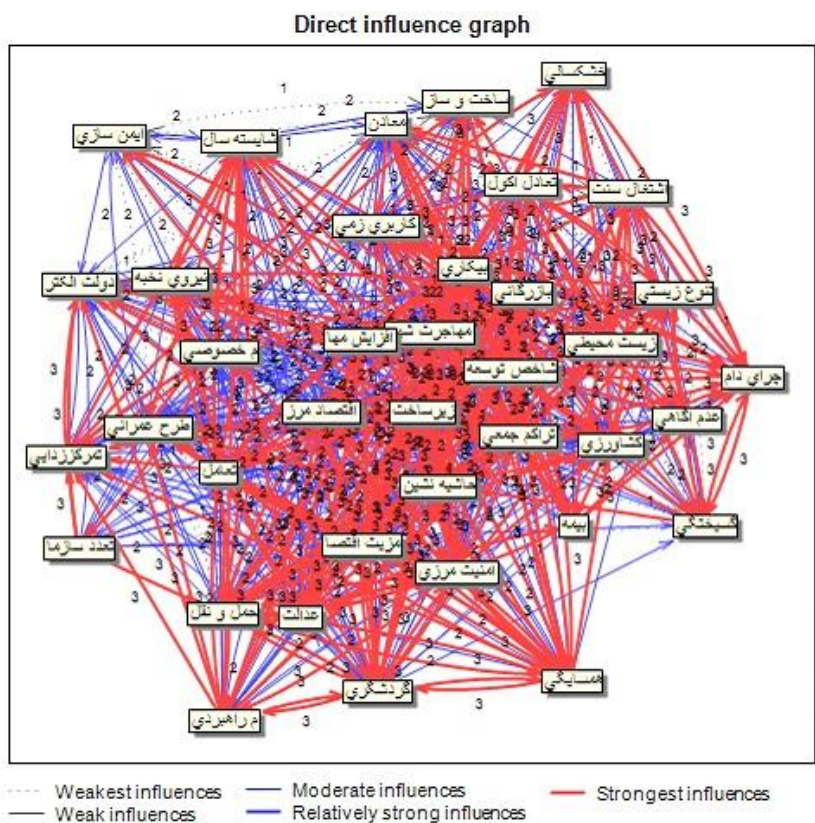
Direct influence graph

تشكيلي
ساخت و ساز
معادن
شايسته سال
ايمن سازي
تعادل اكول
اشتغال سنت
كاربري زمي
بيكاري
بازرگاني
تنوع زيستي
نيروي نخبه
دولت الكتر
مهاجرت
افزايش مها
خصوصي
زيست محيطي
شاخص توسعه
جراي داه
زيرساخت
اقتصاد مرز
تراكم جمعي
عدم اگاهي
طرح عمراني
تمركززدايي
تعامل
كشاورزي
حاشيه نشين
بيمه
گسيختگي
تعدد سازما
مزيت اقتصا
امنيت مرزي
حمل و نقل
عدالت
همسايگي
گردشگري
م راهبردي

Weakest influences
Weak influences
Moderate influences
Relatively strong influences
Strongest influences